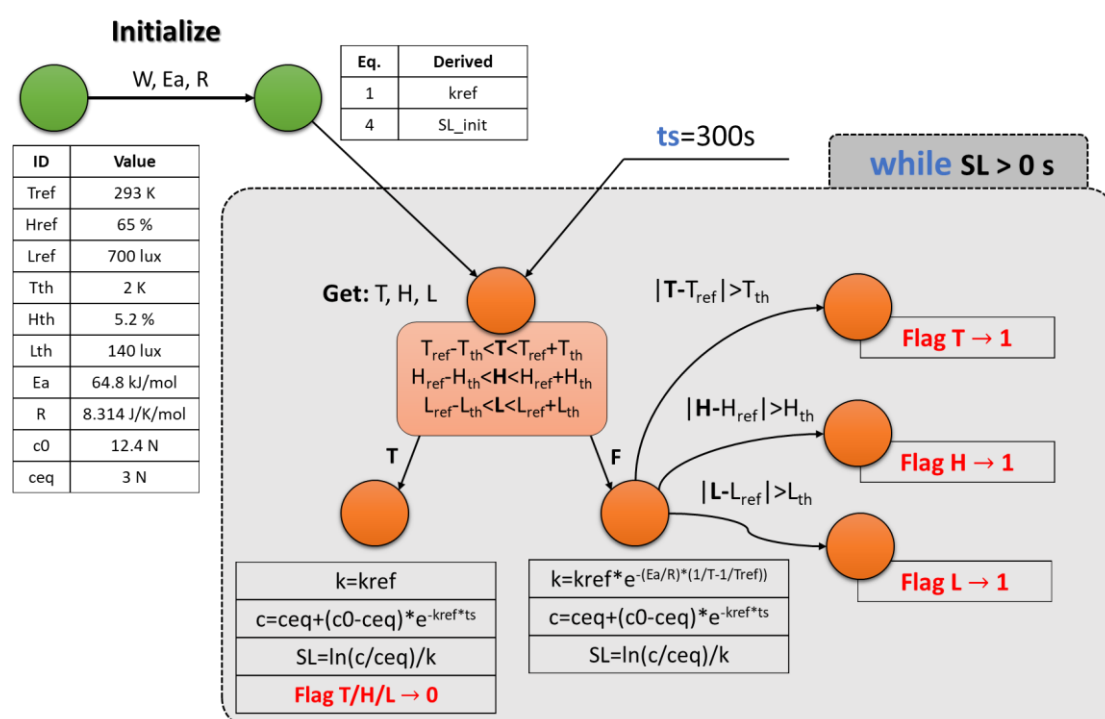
Initialize

W, Ea, R

| Eq. | Derived |
|---|---|
| 1 | kref |
| 4 | SL_init |

| ID | Value |
|---|---|
| Tref | 293 K |
| Href | 65 % |
| Lref | 700 lux |
| Tth | 2 K |
| Hth | 5.2 % |
| Lth | 140 lux |
| Ea | 64.8 kJ/mol |
| R | 8.314 J/K/mol |
| c0 | 12.4 N |
| ceq | 3 N |

ts=300s

while SL > 0 s

Get: T, H, L

$T_{ref}-T_{th}<T<T_{ref}+T_{th}$
$H_{ref}-H_{th}<H<H_{ref}+H_{th}$
$L_{ref}-L_{th}<L<L_{ref}+L_{th}$

$|T-T_{ref}|>T_{th}$

Flag T → 1

$|H-H_{ref}|>H_{th}$

Flag H → 1

$|L-L_{ref}|>L_{th}$

Flag L → 1

T

F

k=kref
c=ceq+(c0-ceq)*$e^{-kref*ts}$
SL=ln(c/ceq)/k
Flag T/H/L → 0

k=kref*$e^{-(Ea/R)*(1/T-1/Tref))}$
c=ceq+(c0-ceq)*$e^{-kref*ts}$
SL=ln(c/ceq)/k